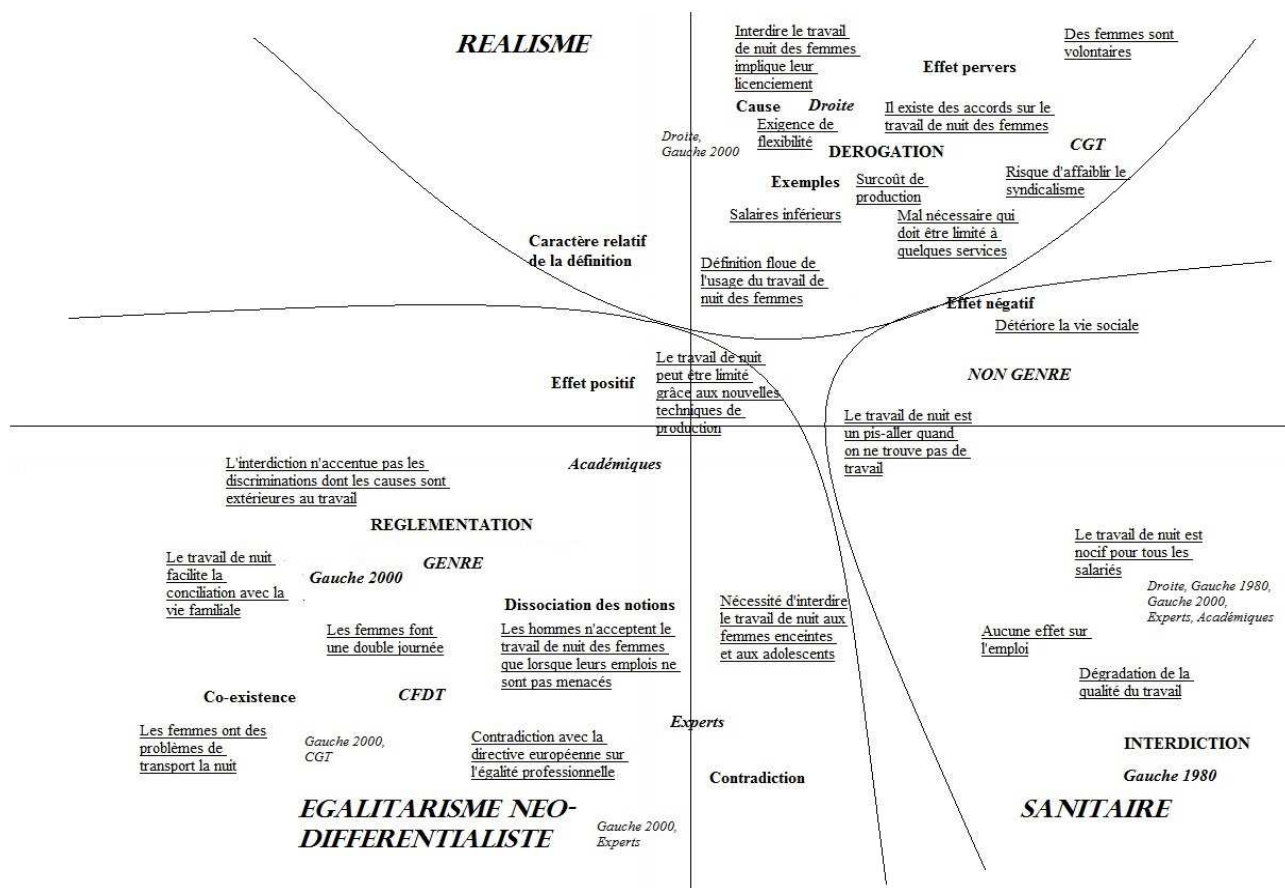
REALISME

Interdire le travail de nuit des femmes implique leur licenciement

Des femmes sont volontaires

Effet pervers

Cause

Droite

Il existe des accords sur le travail de nuit des femmes

Exigence de flexibilité

Droite, Gauche 2000

CGT

DEROGATION

Risque d'affaiblir le syndicalisme

Exemples

Surcoût de production

Salaires inférieurs

Mal nécessaire qui doit être limité à quelques services

Caractère relatif de la définition

Définition floue de l'usage du travail de nuit des femmes

Effet négatif

Détériore la vie sociale

Le travail de nuit peut être limité grâce aux nouvelles techniques de production

Effet positif

NON GENRE

Le travail de nuit est un pis-aller quand on ne trouve pas de travail

L'interdiction n'accentue pas les discriminations dont les causes sont extérieures au travail

Académiques

REGLEMENTATION

Le travail de nuit est nocif pour tous les salariés

GENRE

Le travail de nuit facilite la conciliation avec la vie familiale

Gauche 2000

Droite, Gauche 1980, Gauche 2000, Experts, Académiques

Dissociation des notions

Nécessité d'interdire le travail de nuit aux femmes enceintes et aux adolescents

Les femmes font une double journée

Les hommes n'acceptent le travail de nuit des femmes que lorsque leurs emplois ne sont pas menacés

Aucune effet sur l'emploi

Dégradation de la qualité du travail

Co-existence

CFDT

Experts

Les femmes ont des problèmes de transport la nuit

Gauche 2000, CGT

Contradiction avec la directive européenne sur l'égalité professionnelle

INTERDICTION

Contradiction

Gauche 1980

EGALITARISME NEO-DIFFERENTIALISTE

Gauche 2000, Experts

SANITAIRE